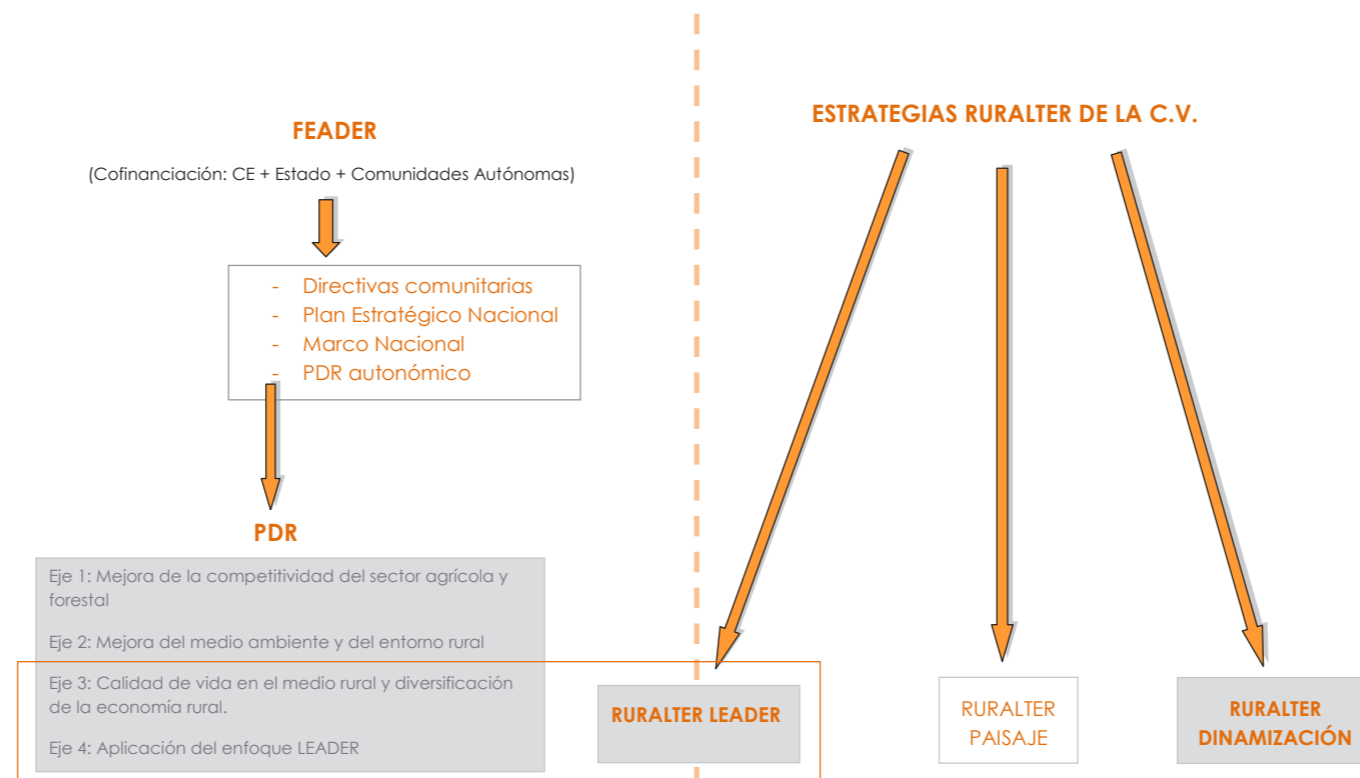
FEADER

(Cofinanciación: CE + Estado + Comunidades Autónomas)

- Directivas comunitarias
- Plan Estratégico Nacional
- Marco Nacional
- PDR autonómico

PDR

Eje 1: Mejora de la competitividad del sector agrícola y forestal

Eje 2: Mejora del medio ambiente y del entorno rural

Eje 3: Calidad de vida en el medio rural y diversificación de la economía rural.

Eje 4: Aplicación del enfoque LEADER

ESTRATEGIAS RURALTER DE LA C.V.

RURALTER LEADER

RURALTER PAISAJE

RURALTER DINAMIZACIÓN